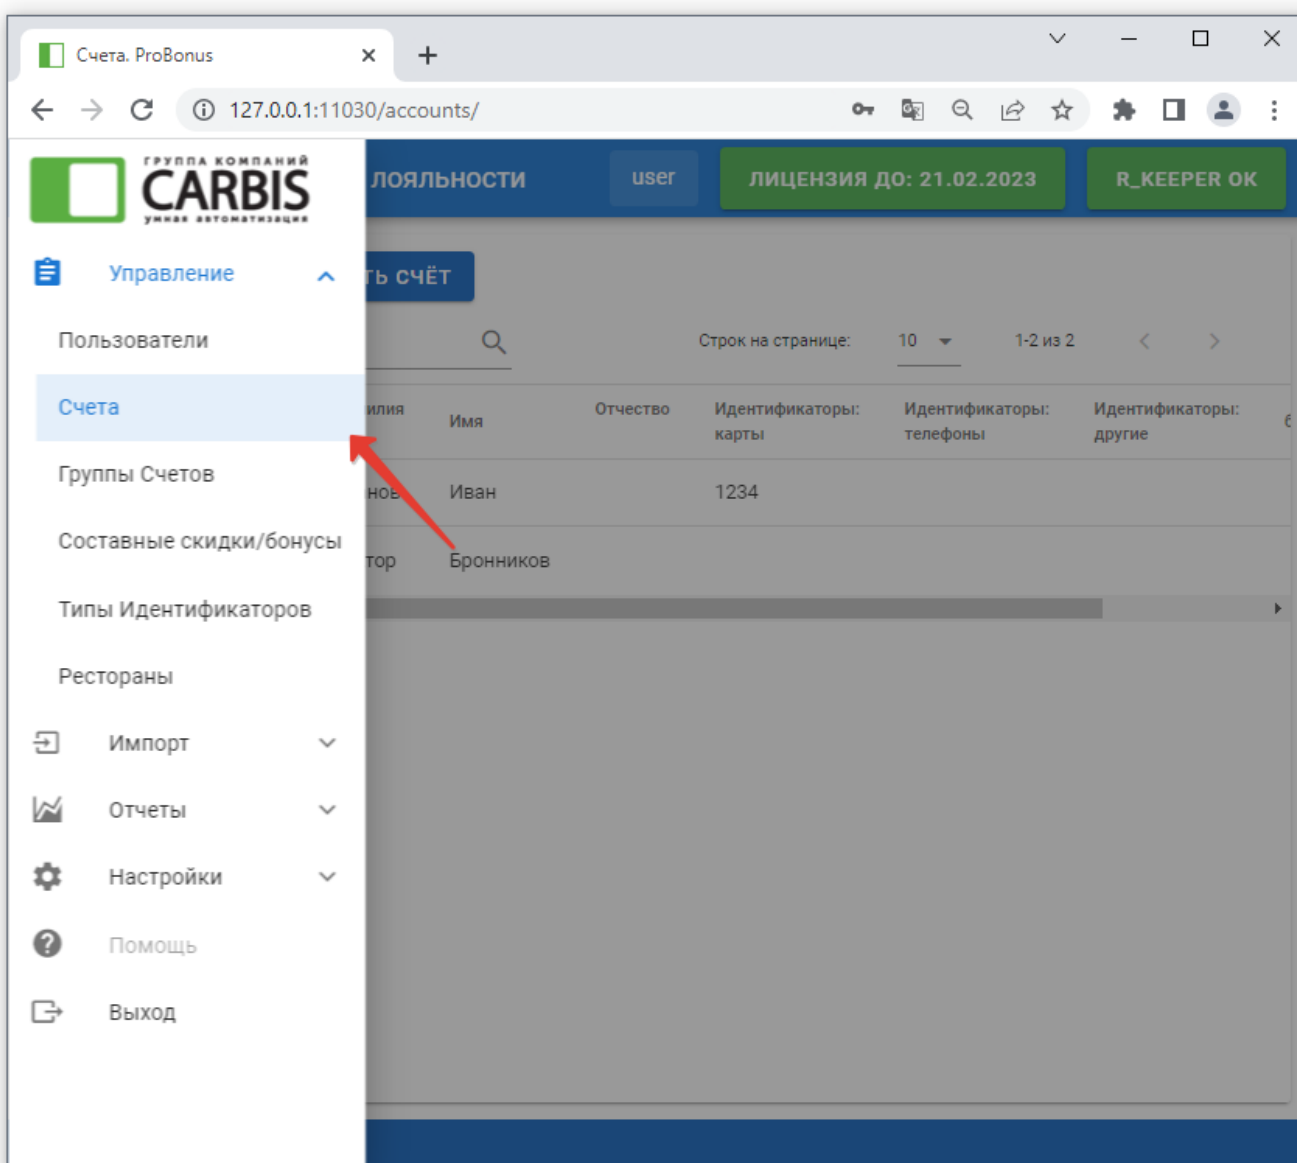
Счета. ProBonus

127.0.0.1:11030/accounts/

группа компаний
CARBIS
умная автоматизация

лояльности

user

ЛИЦЕНЗИЯ ДО: 21.02.2023

R_KEEPER OK

Управление

Пользователи

Счета

Группы Счетов

Составные скидки/бонусы

Типы Идентификаторов

Рестораны

Импорт

Отчеты

Настройки

Помощь

Выход

ть СЧЁТ

Строк на странице: 10

1-2 из 2

| илия | Имя | Отчество | Идентификаторы: карты | Идентификаторы: телефоны | Идентификаторы: другие |
|---|---|---|---|---|---|
| нов | Иван | | 1234 | | |
| тор | Бронников | | | | |